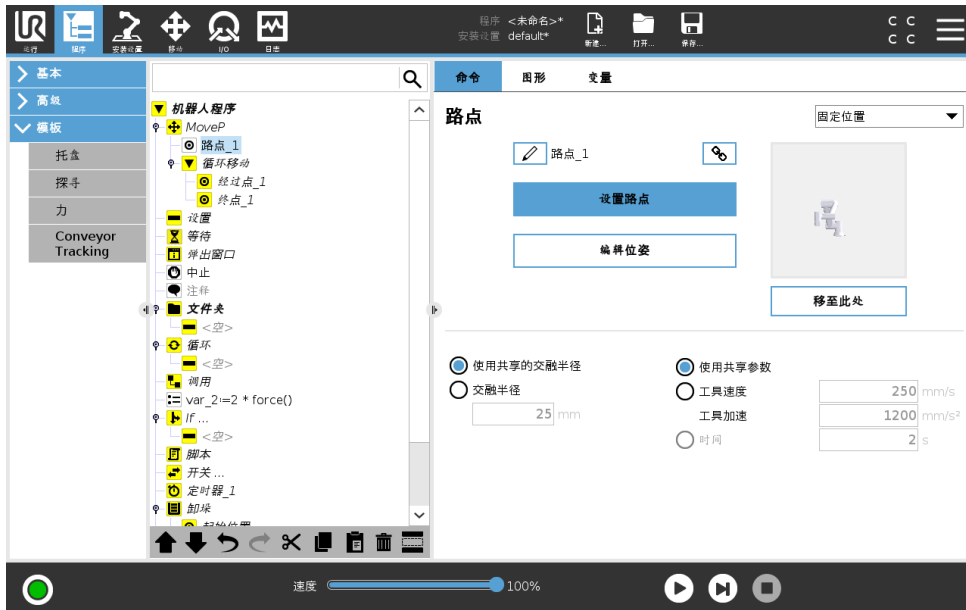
运行 程序 安装设置 移动 I/O 日志

程序 <未命名>*
安装设置 default*

新建... 打开... 保存...

C C
C C

基本
高级
模板
托盘
探寻
力
Conveyor Tracking

机器人程序
MoveP
路点_1
循环移动
经过点_1
终点_1
设置
等待
弹出窗口
中止
注释
文件夹
<空>
循环
<空>
调用
var_2:=2 * force()
If ...
<空>
脚本
开关 ...
定时器_1
卸垛
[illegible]

命令 图形 变量

路点

固定位置

路点_1

设置路点

编辑位姿

移至此处

使用共享的交融半径
交融半径
25 mm

使用共享参数
工具速度 250 mm/s
工具加速 1200 mm/s²
时间 2 s

速度 100%